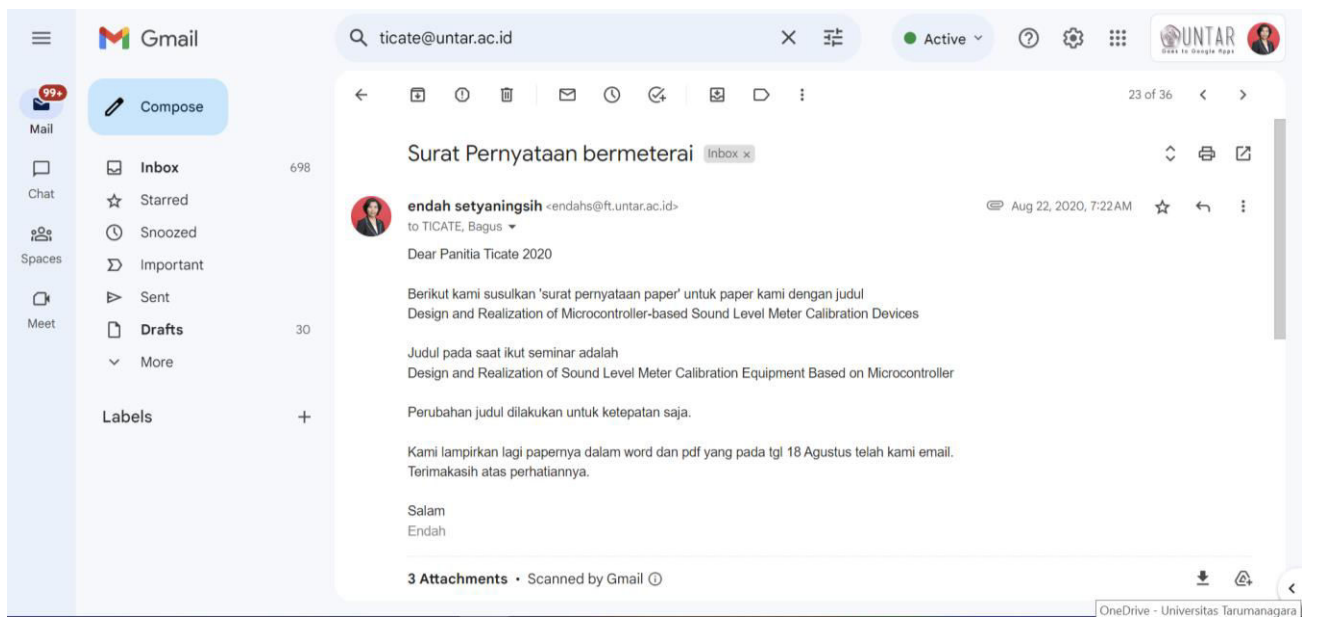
Gmail

ticate@untar.ac.id

Active

UNTAR
Goes to Google Apps

99+
Mail

Chat

Spaces

Meet

Compose

Inbox 698
Starred
Snoozed
Important
Sent
Drafts 30
More

Labels +

23 of 36

Surat Pernyataan bermeterai Inbox ×

endah setyaningsih <endahs@ft.untar.ac.id>
to TICATE, Bagus

Aug 22, 2020, 7:22AM

Dear Panitia Ticate 2020

Berikut kami susulkan 'surat pernyataan paper' untuk paper kami dengan judul
Design and Realization of Microcontroller-based Sound Level Meter Calibration Devices

Judul pada saat ikut seminar adalah
Design and Realization of Sound Level Meter Calibration Equipment Based on Microcontroller

Perubahan judul dilakukan untuk ketepatan saja.

Kami lampirkan lagi papernya dalam word dan pdf yang pada tgl 18 Agustus telah kami email.
Terimakasih atas perhatiannya.

Salam
Endah

3 Attachments • Scanned by Gmail

OneDrive - Universitas Tarumanagara